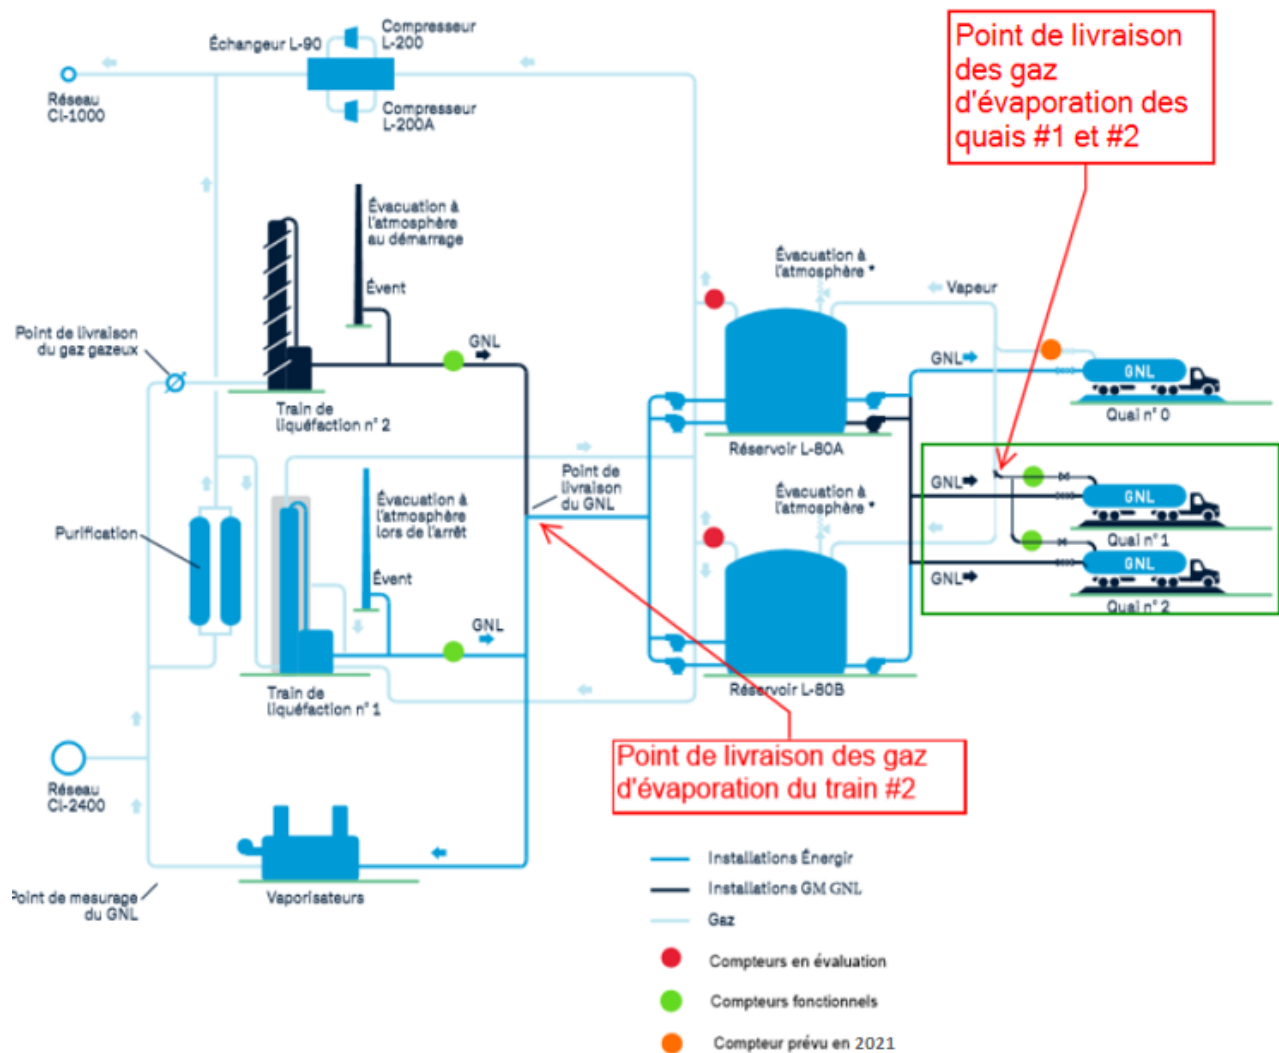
Échangeur L-90

Compresseur L-200

Compresseur L-200A

Réseau CI-1000

Point de livraison des gaz d'évaporation des quais #1 et #2

Évacuation à l'atmosphère au démarrage

Évent

Point de livraison du gaz gazeux

GNL

Train de liquéfaction n° 2

Évacuation à l'atmosphère *

Vapeur

GNL

GNL

Quai n° 0

Réservoir L-80A

Point de livraison du GNL

Évacuation à l'atmosphère lors de l'arrêt

Évent

Purification

Évacuation à l'atmosphère *

GNL

GNL

Quai n° 1

GNL

GNL

Quai n° 2

GNL

Train de liquéfaction n° 1

Réservoir L-80B

Point de livraison des gaz d'évaporation du train #2

Réseau CI-2400

Point de mesurage du GNL

Vaporisateurs

Installations Énergir

Installations GM GNL

Gaz

Compteurs en évaluation

Compteurs fonctionnels

Compteur prévu en 2021